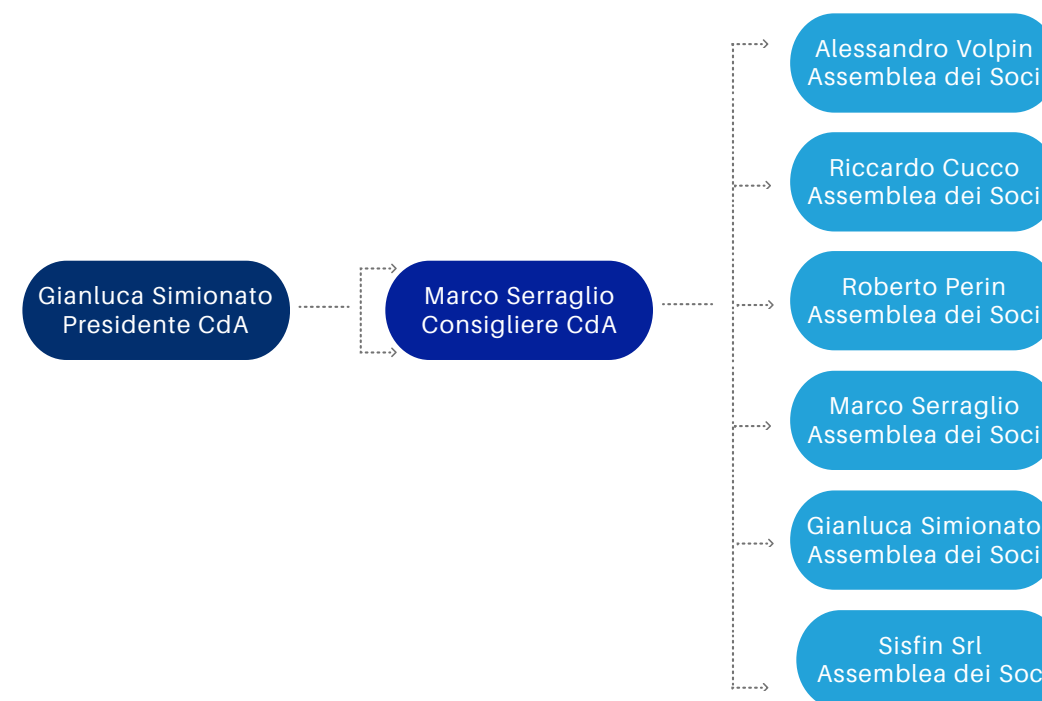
Gianluca Simionato
Presidente CdA

Marco Serraglio
Consigliere CdA

Alessandro Volpin
Assemblea dei Soci

Riccardo Cucco
Assemblea dei Soci

Roberto Perin
Assemblea dei Soci

Marco Serraglio
Assemblea dei Soci

Gianluca Simionato
Assemblea dei Soci

Sisfin Srl
Assemblea dei Soc